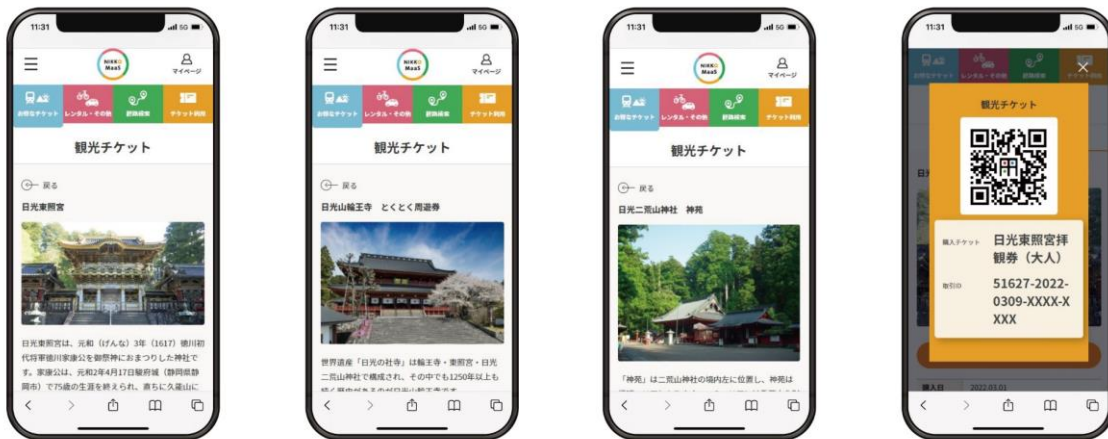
11:31

NIKKO MaaS

マイページ

お得なチケット　レンタル・その他　経路検索　チケット利用

観光チケット

戻る

日光東照宮

日光東照宮は、元和（げんな）3年（1617）徳川初代将軍徳川家康公を御祭神におまつりした神社です。家康公は、元和2年4月17日駿府城（静岡県静岡市）で75歳の生涯を終えられ、直ちに久能山に

11:31

NIKKO MaaS

マイページ

お得なチケット　レンタル・その他　経路検索　チケット利用

観光チケット

戻る

日光山輪王寺　とくとく周遊券

世界遺産「日光の社寺」は輪王寺・東照宮・日光二荒山神社で構成され、その中でも1250年以上も

11:31

NIKKO MaaS

マイページ

お得なチケット　レンタル・その他　経路検索　チケット利用

観光チケット

戻る

日光二荒山神社　神苑

「神苑」は二荒山神社の境内に位置し、神苑は

11:31

観光チケット

購入チケット　日光東照宮拝観券（大人）

取引ID　51627-2022-0309-XXXX-XXXX

購入日　2022.03.01